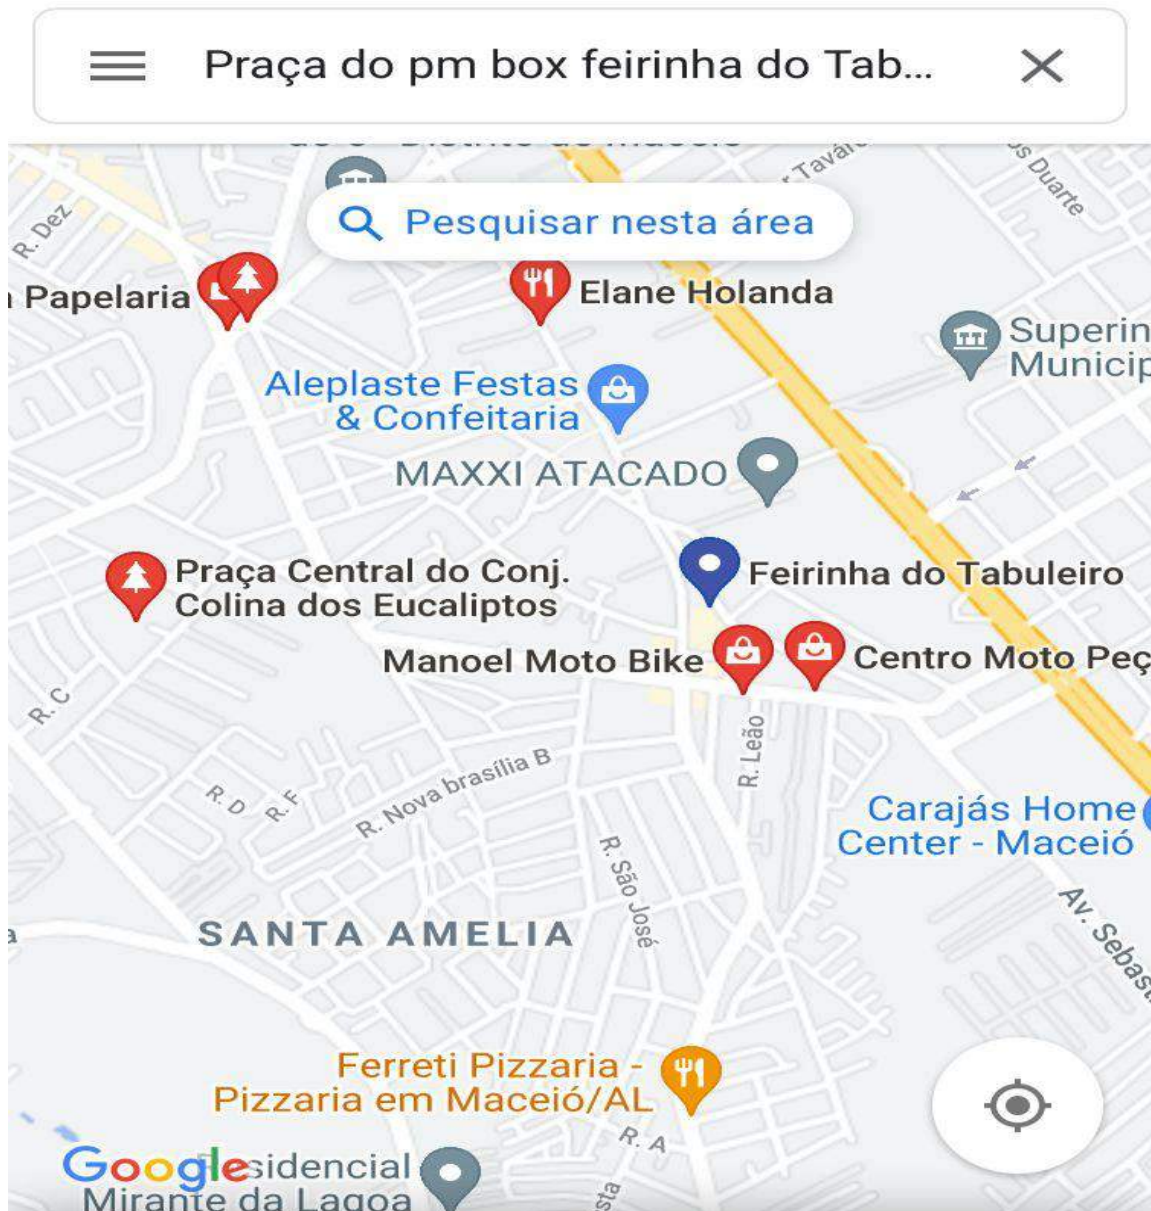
Praça do pm box feirinha do Tab...

Pesquisar nesta área

R. Dez

Tavar

Duarte

Papelaria

Elane Holanda

Superin
Municip

Aleplaste Festas & Confeitaria

MAXXI ATACADO

Praça Central do Conj. Colina dos Eucaliptos

Feirinha do Tabuleiro

Manoel Moto Bike

Centro Moto Peç

R. C

R. Leão

R. D

R. F

R. Nova brasília B

Carajás Home Center - Maceió

R. São José

SANTA AMELIA

Av. Sebast

Ferreti Pizzaria - Pizzaria em Maceió/AL

R. A

Google

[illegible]sidencial Mirante da Lagoa